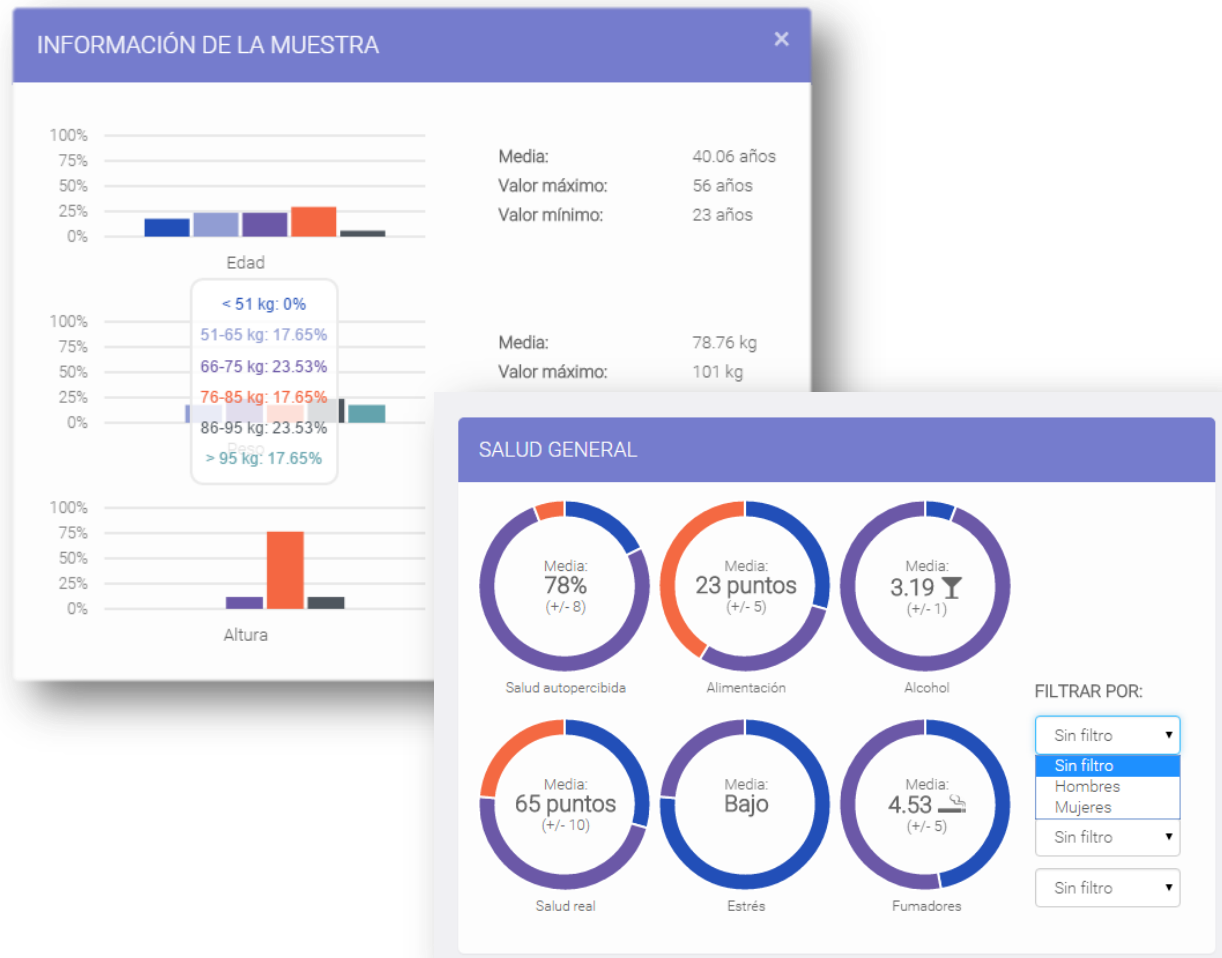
INFORMACIÓN DE LA MUESTRA ×

100%
75%
50%
25%
0%
Edad

Media: 40.06 años
Valor máximo: 56 años
Valor mínimo: 23 años

< 51 kg: 0%
51-65 kg: 17.65%
66-75 kg: 23.53%
76-85 kg: 17.65%
86-95 kg: 23.53%
> 95 kg: 17.65%

100%
75%
50%
25%
0%
Peso

Media: 78.76 kg
Valor máximo: 101 kg

100%
75%
50%
25%
0%
Altura

SALUD GENERAL

Media:
78%
(+/- 8)
Salud autopercibida

Media:
23 puntos
(+/- 5)
Alimentación

Media:
3.19
(+/- 1)
Alcohol

FILTRAR POR:
Sin filtro
Sin filtro
Hombres
Mujeres
Sin filtro
Sin filtro

Media:
65 puntos
(+/- 10)
Salud real

Media:
Bajo
Estrés

Media:
4.53
(+/- 5)
Fumadores